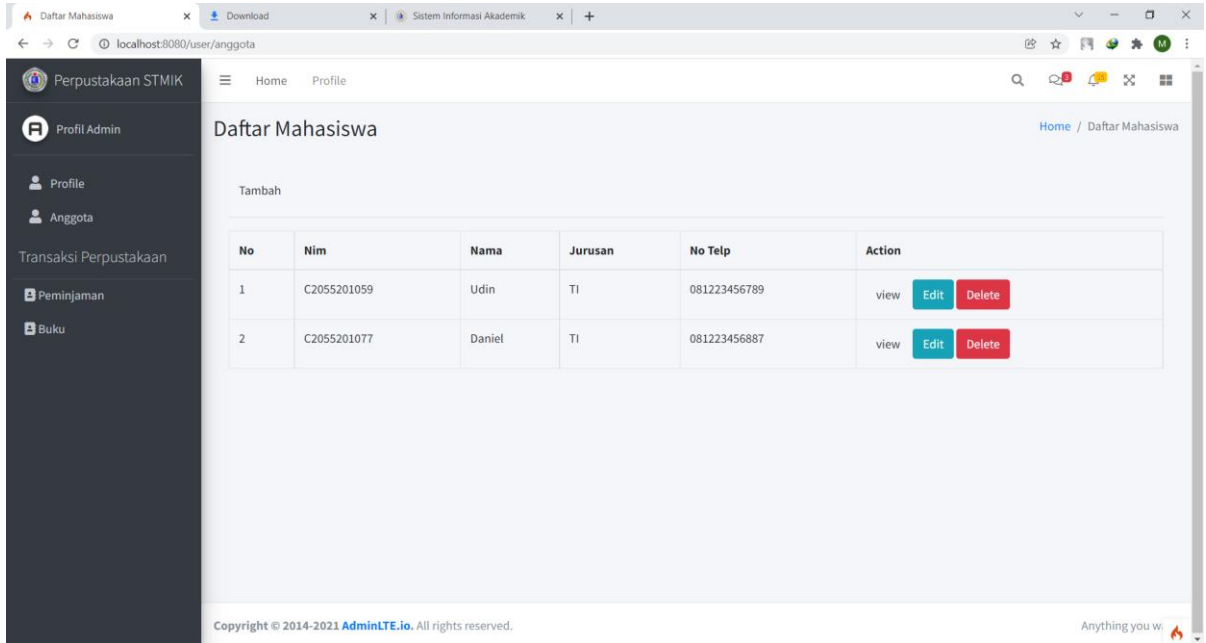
Daftar Mahasiswa | Download | Sistem Informasi Akademik | +

localhost:8080/user/anggota

Perpustakaan STMIK

Home Profile

Profil Admin

Profile

Anggota

Transaksi Perpustakaan

Peminjaman

Buku

Daftar Mahasiswa

Home / Daftar Mahasiswa

Tambah

| No | Nim | Nama | Jurusan | No Telp | Action |
|---|---|---|---|---|---|
| 1 | C2055201059 | Udin | TI | 081223456789 | view Edit Delete |
| 2 | C2055201077 | Daniel | TI | 081223456887 | view Edit Delete |

Copyright © 2014-2021 AdminLTE.io. All rights reserved.

Anything you w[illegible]